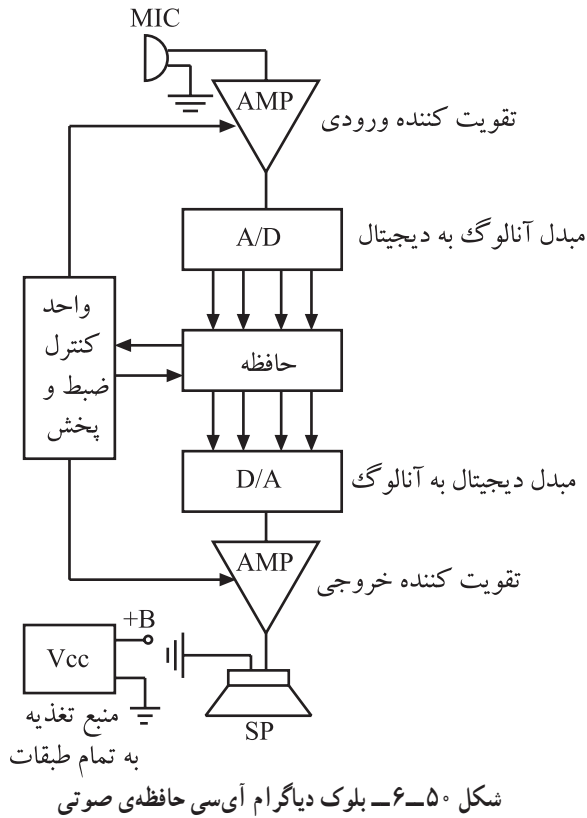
MIC
AMP
تقویت کننده ورودی
A/D
مبدل آنالوگ به دیجیتال
واحد
کنترل
ضبط و
پخش
حافظه
D/A
مبدل دیجیتال به آنالوگ
AMP
تقویت کننده خروجی
+B
Vcc
منبع تغذیه
به تمام طبقات
SP
شکل ۵۰ـ۶ـ بلوک دیاگرام آی‌سی حافظه‌ی صوتی